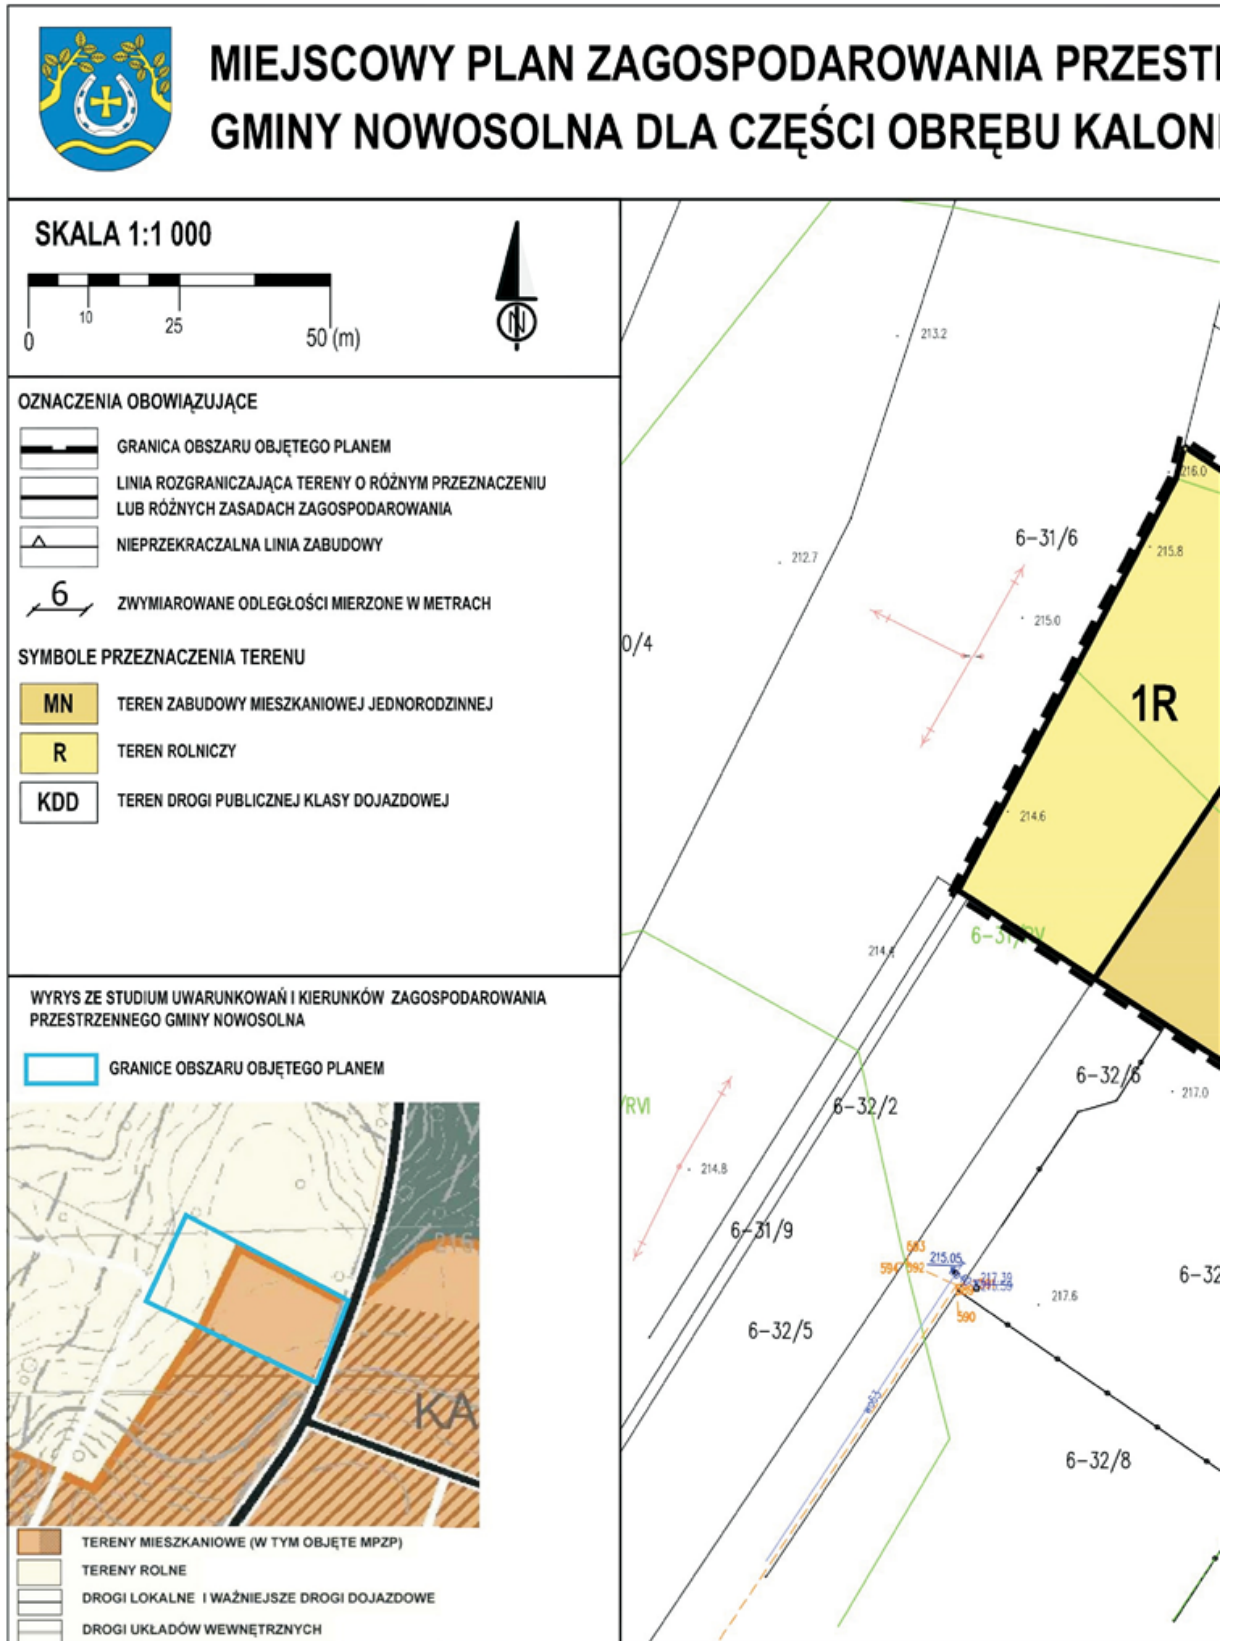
MIEJSCOWY PLAN ZAGOSPODAROWANIA PRZEST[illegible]
GMINY NOWOSOLNA DLA CZĘŚCI OBRĘBU KALON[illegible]

SKALA 1:1 000

0 10 25 50 (m)

N

OZNACZENIA OBOWIĄZUJĄCE

GRANICA OBSZARU OBJĘTEGO PLANEM

LINIA ROZGRANICZAJĄCA TERENY O RÓŻNYM PRZEZNACZENIU LUB RÓŻNYCH ZASADACH ZAGOSPODAROWANIA

NIEPRZEKRACZALNA LINIA ZABUDOWY

6 ZWYMIAROWANE ODLEGŁOŚCI MIERZONE W METRACH

SYMBOLE PRZEZNACZENIA TERENU

MN TEREN ZABUDOWY MIESZKANIOWEJ JEDNORODZINNEJ

R TEREN ROLNICZY

KDD TEREN DROGI PUBLICZNEJ KLASY DOJAZDOWEJ

WYRYS ZE STUDIUM UWARUNKOWAŃ I KIERUNKÓW ZAGOSPODAROWANIA PRZESTRZENNEGO GMINY NOWOSOLNA

GRANICE OBSZARU OBJĘTEGO PLANEM

215 KA

TERENY MIESZKANIOWE (W TYM OBJĘTE MPZP)

TERENY ROLNE

DROGI LOKALNE I WAŻNIEJSZE DROGI DOJAZDOWE

DROGI UKŁADÓW WEWNĘTRZNYCH

213.2

216.0

6-31/6

215.8

212.7

215.0

0/4

1R

214.6

214.4

6-31/ RV

6-32/6

217.0

RVI

6-32/2

214.8

6-31/9

583

215.05

594 592

217.39

217.6

6-32

590

6-32/5

6-32/8